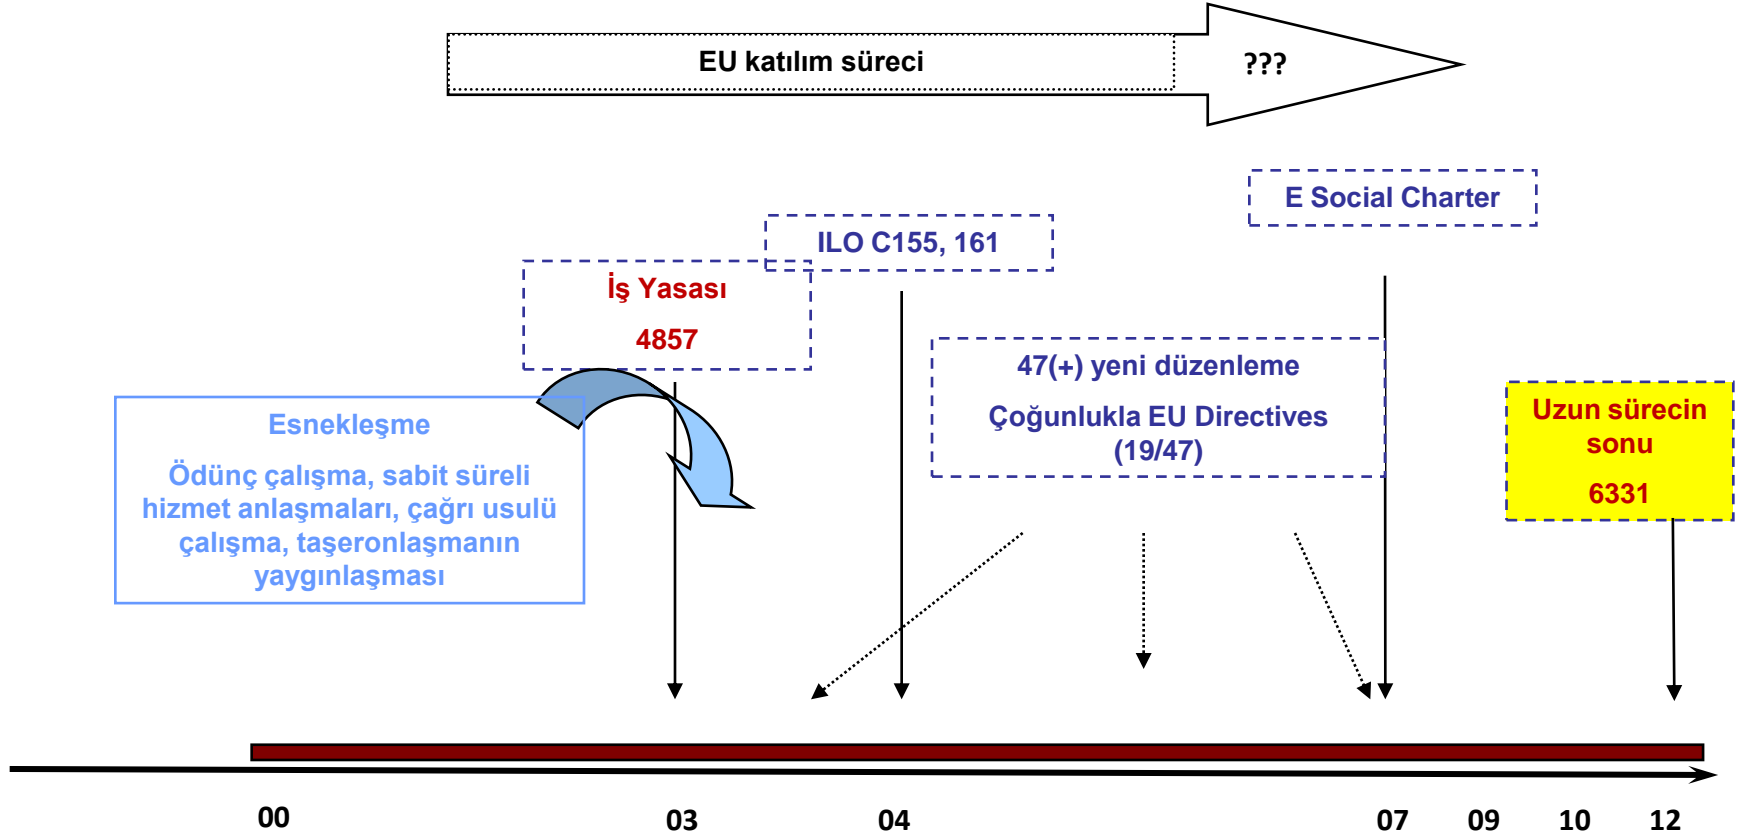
EU katılım süreci

???

E Social Charter

ILO C155, 161

İş Yasası

4857

47(+) yeni düzenleme

Çoğunlukla EU Directives (19/47)

Esnekleşme

Ödünç çalışma, sabit süreli hizmet anlaşmaları, çağrı usulü çalışma, taşeronlaşmanın yaygınlaşması

Uzun sürecin sonu

6331

00

03

04

07

09

10

12